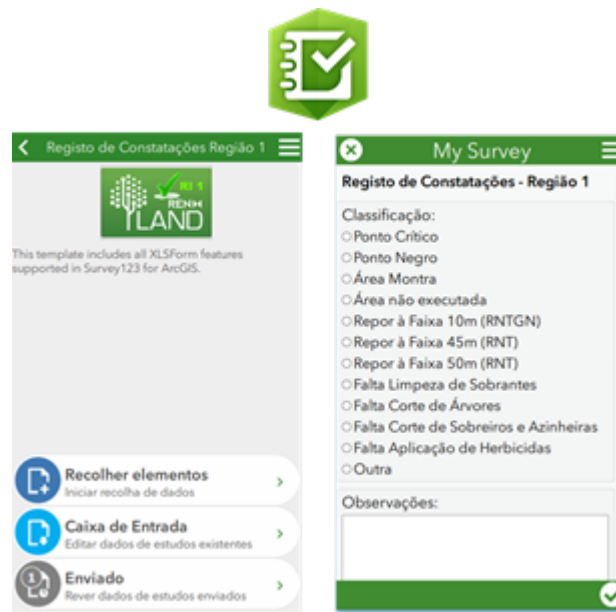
Registo de Constatações Região 1

RI 1
RENH
LAND

This template includes all XLSForm features supported in Survey123 for ArcGIS.

Recolher elementos
Iniciar recolha de dados

Caixa de Entrada
Editar dados de estudos existentes

Enviado
Rever dados de estudos enviados

My Survey

Registo de Constatações - Região 1

Classificação:
Ponto Crítico
Ponto Negro
Área Montra
Área não executada
Repor à Faixa 10m (RNTGN)
Repor à Faixa 45m (RNT)
Repor à Faixa 50m (RNT)
Falta Limpeza de Sobrantes
Falta Corte de Árvores
Falta Corte de Sobreiros e Azinheiras
Falta Aplicação de Herbicidas
Outra

Observações: